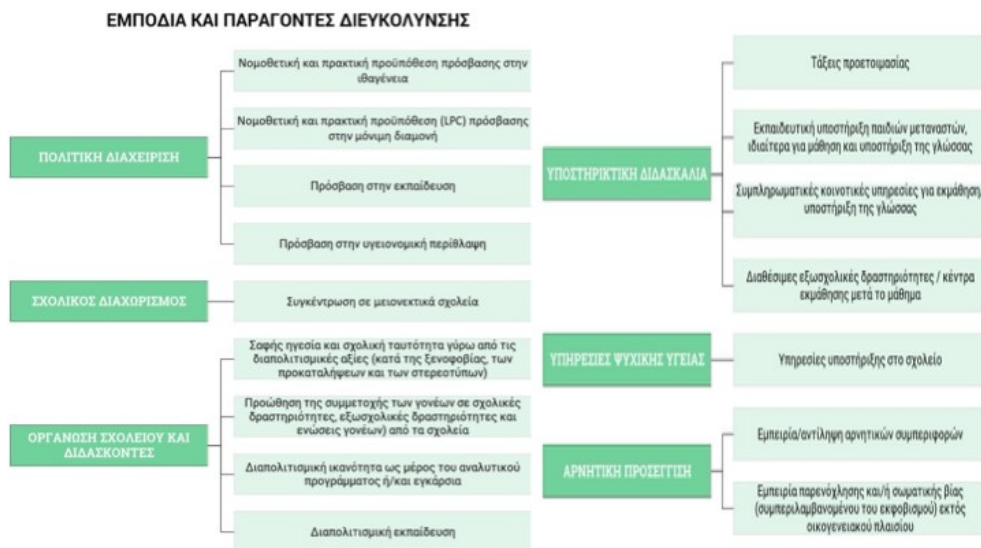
ΕΜΠΟΔΙΑ ΚΑΙ ΠΑΡΑΓΟΝΤΕΣ ΔΙΕΥΚΟΛΥΝΣΗΣ

ΠΟΛΙΤΙΚΗ ΔΙΑΧΕΙΡΙΣΗ

Νομοθετική και πρακτική προϋπόθεση πρόσβασης στην ιθαγένεια

Νομοθετική και πρακτική προϋπόθεση (LPC) πρόσβασης στην μόνιμη διαμονή

Πρόσβαση στην εκπαίδευση

Πρόσβαση στην υγειονομική περίθαλψη

ΣΧΟΛΙΚΟΣ ΔΙΑΧΩΡΙΣΜΟΣ

Συγκέντρωση σε μειονεκτικά σχολεία

ΟΡΓΑΝΩΣΗ ΣΧΟΛΕΙΟΥ ΚΑΙ ΔΙΔΑΣΚΟΝΤΕΣ

Σαφής ηγεσία και σχολική ταυτότητα γύρω από τις διαπολιτισμικές αξίες (κατά της ξενοφοβίας, των προκαταλήψεων και των στερεοτύπων)

Προώθηση της συμμετοχής των γονέων σε σχολικές δραστηριότητες, εξωσχολικές δραστηριότητες και ενώσεις γονέων) από τα σχολεία

Διαπολιτισμική ικανότητα ως μέρος του αναλυτικού προγράμματος ή/και εγκάρσια

Διαπολιτισμική εκπαίδευση

ΥΠΟΣΤΗΡΙΚΤΙΚΗ ΔΙΔΑΣΚΑΛΙΑ

Τάξεις προετοιμασίας

Εκπαιδευτική υποστήριξη παιδιών μεταναστών, ιδιαίτερα για μάθηση και υποστήριξη της γλώσσας

Συμπληρωματικές κοινοτικές υπηρεσίες για εκμάθηση υποστήριξη της γλώσσας

Διαθέσιμες εξωσχολικές δραστηριότητες / κέντρα εκμάθησης μετά το μάθημα

ΥΠΗΡΕΣΙΕΣ ΨΥΧΙΚΗΣ ΥΓΕΙΑΣ

Υπηρεσίες υποστήριξης στο σχολείο

ΑΡΝΗΤΙΚΗ ΠΡΟΣΕΓΓΙΣΗ

Εμπειρία/αντίληψη αρνητικών συμπεριφορών

Εμπειρία παρενόχλησης και/ή σωματικής βίας (συμπεριλαμβανομένου του εκφοβισμού) εκτός οικογενειακού πλαισίου